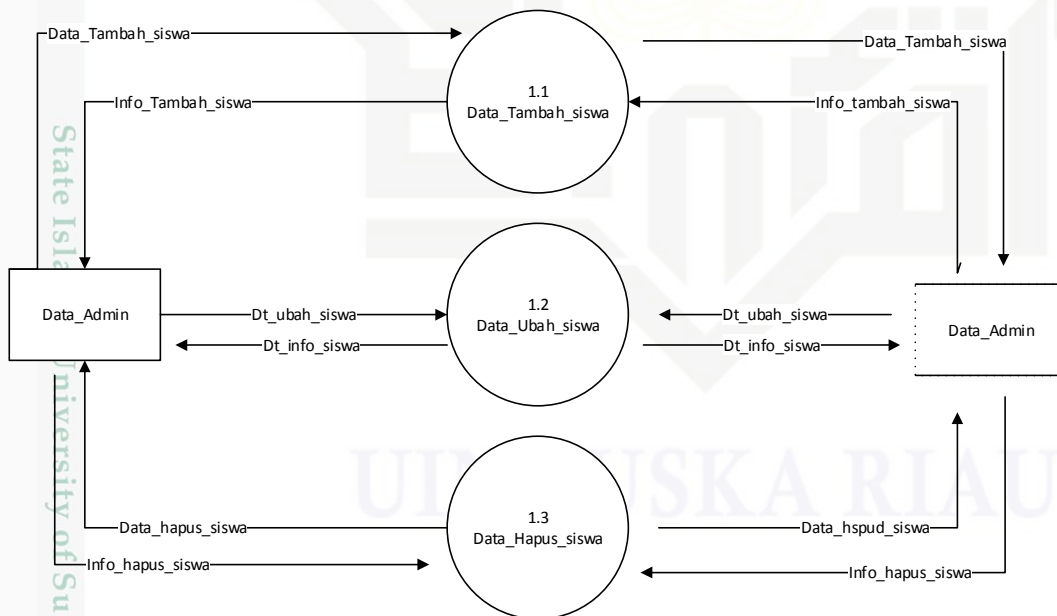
Data_Tambah_siswa

1.1
Data_Tambah_siswa

Data_Tambah_siswa

Info_Tambah_siswa

Info_tambah_siswa

State Isla

Data_Admin

Dt_ubah_siswa

1.2
Data_Ubah_siswa

Dt_ubah_siswa

Data_Admin

Dt_info_siswa

Dt_info_siswa

niversity of Su

UIN SUSKA RIAU

Data_hapus_siswa

1.3
Data_Hapus_siswa

Data_hspud_siswa

Info_hapus_siswa

Info_hapus_siswa